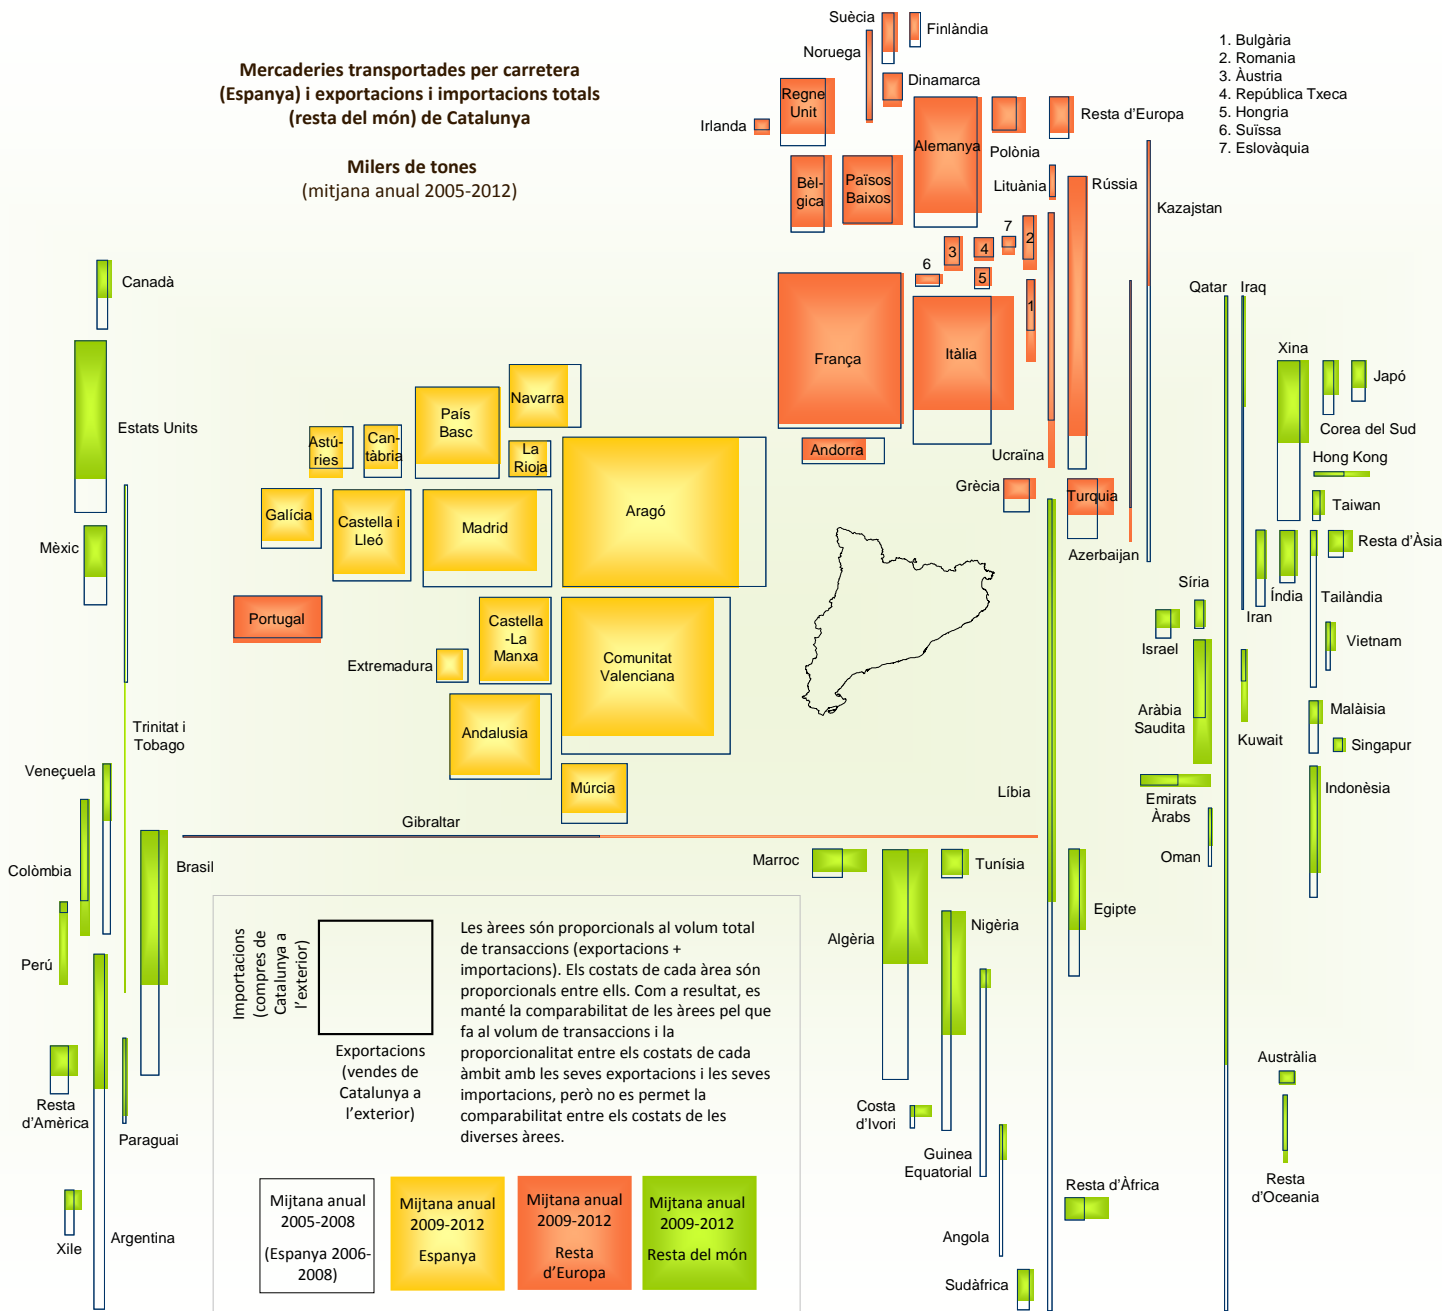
Mercaderies transportades per carretera (Espanya) i exportacions i importacions totals (resta del món) de Catalunya

Milers de tones
(mitjana anual 2005-2012)

1. Bulgària
2. Romania
3. Àustria
4. República Txeca
5. Hongria
6. Suïssa
7. Eslovàquia

Suècia
Finlàndia
Noruega
Dinamarca
Regne Unit
Irlanda
Alemanya
Polònia
Resta d'Europa
Bèl-gica
Països Baixos
Lituània
Rússia
Kazajstan
7
2
3
4
6
5
1
França
Itàlia
Andorra
Ucraïna
Grècia
Turquia
Azerbaijan
Qatar
Iraq
Xina
Japó
Corea del Sud
Hong Kong
Taiwan
Resta d'Àsia
Índia
Iran
Tailàndia
Vietnam
Síria
Israel
Aràbia Saudita
Kuwait
Malàisia
Singapur
Emirats Àrabs
Indonèsia
Oman
Canadà
Estats Units
Mèxic
Trinitat i Tobago
Veneçuela
Colòmbia
Brasil
Perú
Resta d'Amèrica
Paraguai
Xile
Argentina
Astú-ries
Can-tàbria
País Basc
Navarra
La Rioja
Galícia
Castella i Lleó
Madrid
Aragó
Portugal
Extremadura
Castella -La Manxa
Comunitat Valenciana
Andalusia
Múrcia
Gibraltar
Líbia
Marroc
Tunísia
Algèria
Nigèria
Egipte
Costa d'Ivori
Guinea Equatorial
Angola
Sudàfrica
Resta d'Àfrica
Austràlia
Resta d'Oceania

Importacions (compres de Catalunya a l'exterior)
Exportacions (vendes de Catalunya a l'exterior)

Les àrees són proporcionals al volum total de transaccions (exportacions + importacions). Els costats de cada àrea són proporcionals entre ells. Com a resultat, es manté la comparabilitat de les àrees pel que fa al volum de transaccions i la proporcionalitat entre els costats de cada àmbit amb les seves exportacions i les seves importacions, però no es permet la comparabilitat entre els costats de les diverses àrees.

Mijtana anual 2005-2008 (Espanya 2006-2008)
Mijtana anual 2009-2012 Espanya
Mijtana anual 2009-2012 Resta d'Europa
Mijtana anual 2009-2012 Resta del món